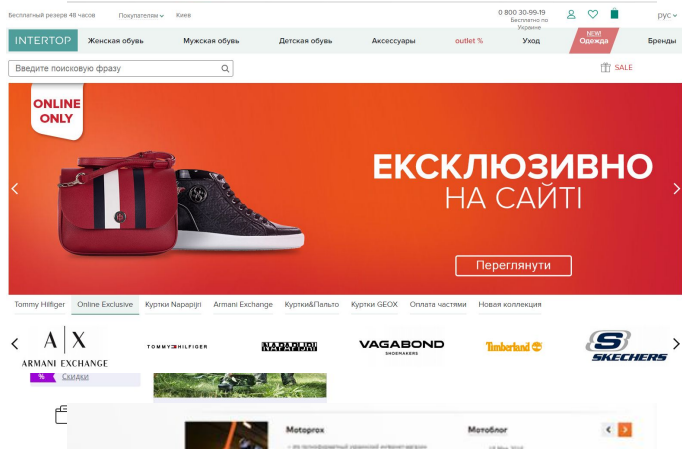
Бесплатный резерв 48 часов Покупателям Киев 0 800 30-99-19 Бесплатно по Украине рус

INTERTOP Женская обувь Мужская обувь Детская обувь Аксессуары outlet % Уход NEW! Одежда Бренды

Введите поисковую фразу

SALE

ONLINE ONLY

ЕКСКЛЮЗИВНО НА САЙТІ

Переглянути

Tommy Hilfiger Online Exclusive Куртки Napapijri Armani Exchange Куртки&Пальто Куртки GEOX Оплата частями Новая коллекция

A|X ARMANI EXCHANGE TOMMY HILFIGER NAPAPIJRI VAGABOND SHOEMAKERS Timberland SKECHERS

Скидки

Motoprox Мотоблог